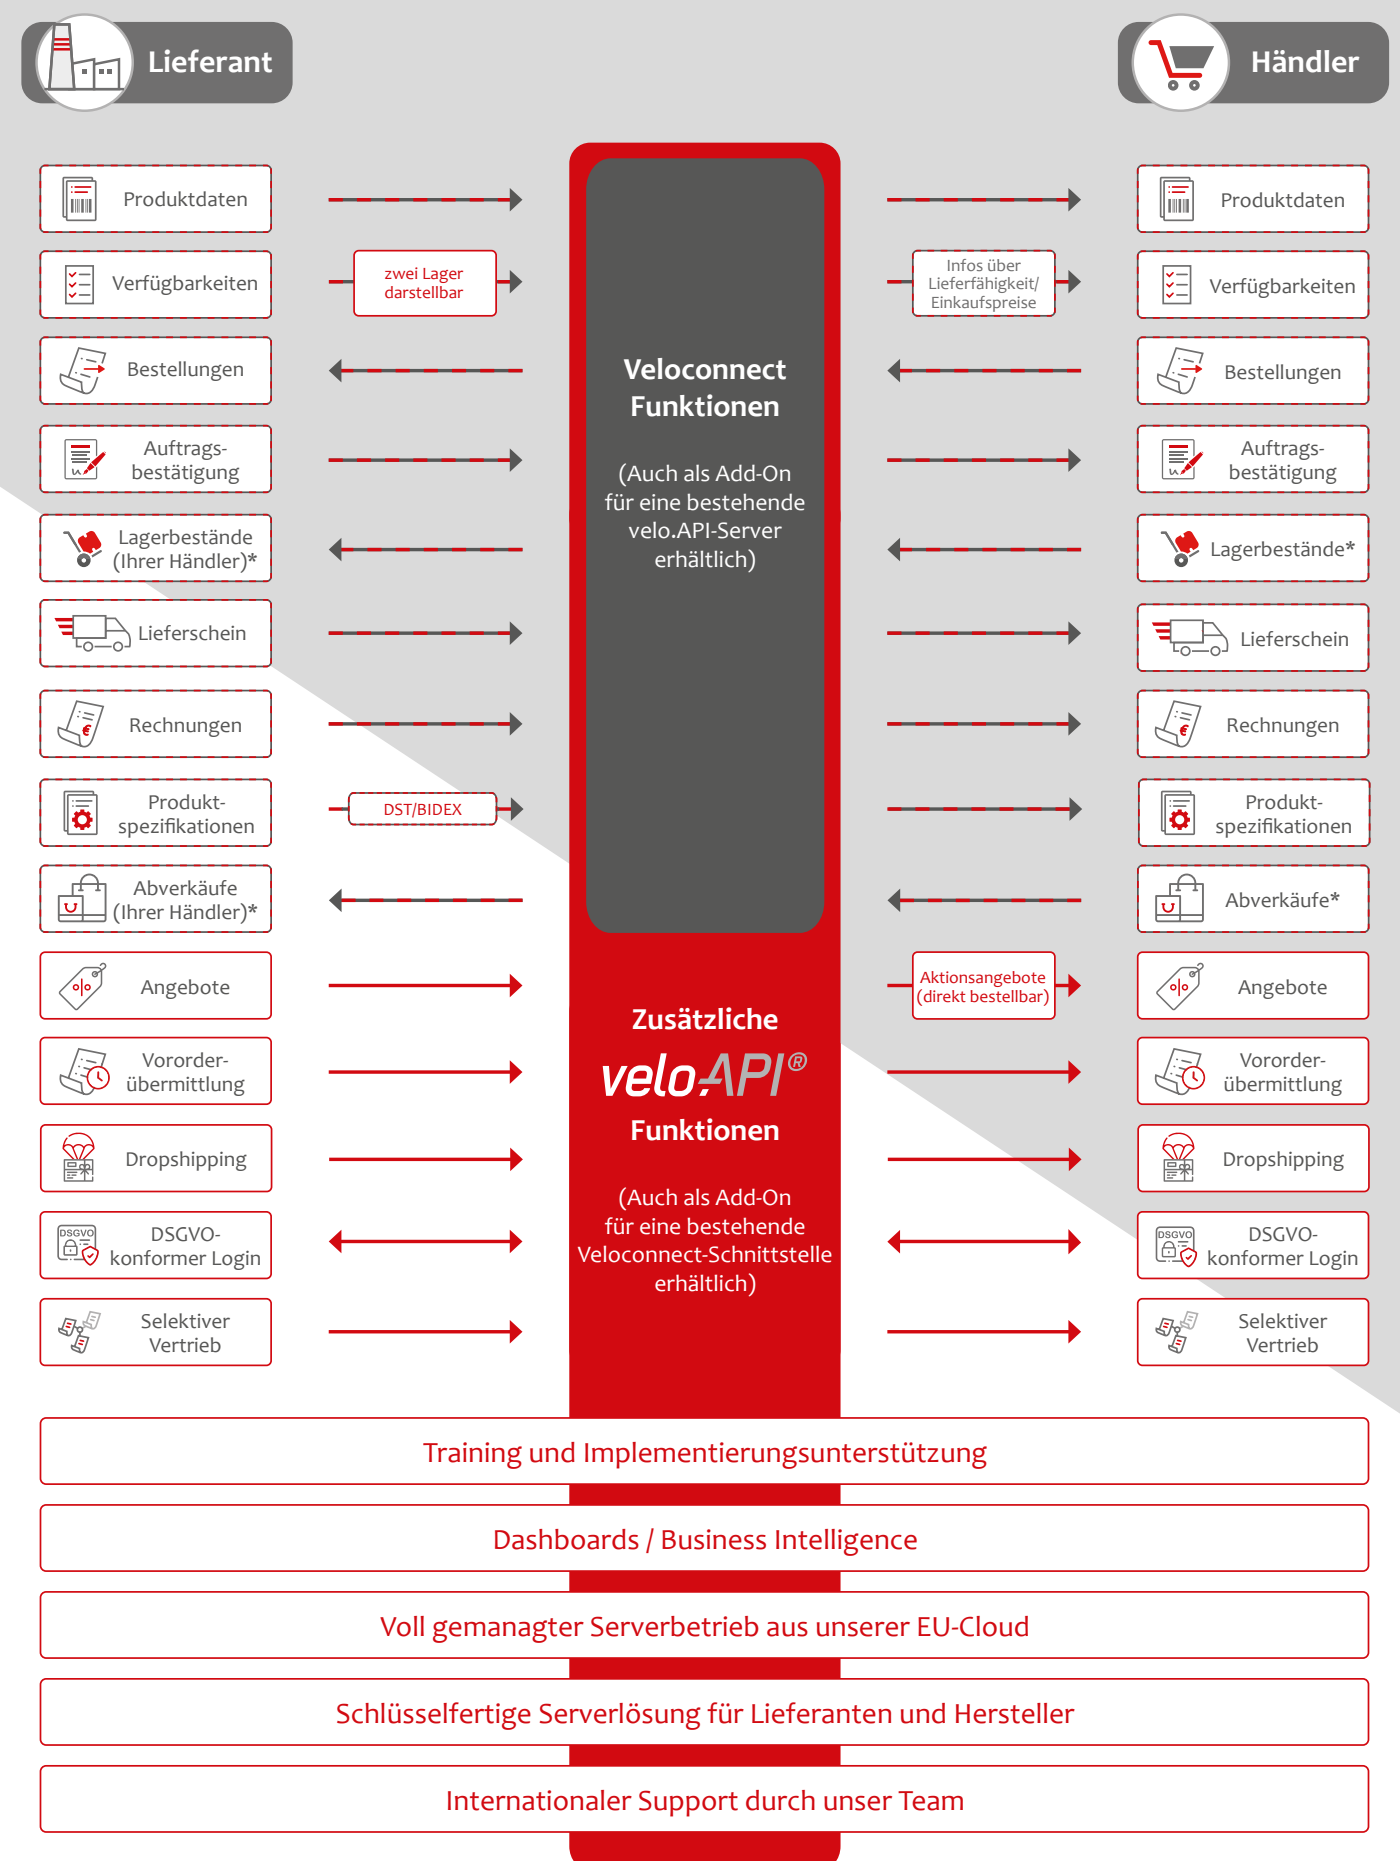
Lieferant

Händler

Produktdaten

Verfügbarkeiten

zwei Lager darstellbar

Bestellungen

Auftrags-bestätigung

Lagerbestände (Ihrer Händler)*

Lieferschein

Rechnungen

Produkt-spezifikationen

DST/BIDEX

Abverkäufe (Ihrer Händler)*

Angebote

Vororder-übermittlung

Dropshipping

DSGVO

DSGVO-konformer Login

Selektiver Vertrieb

Veloconnect Funktionen

(Auch als Add-On für eine bestehende velo.API-Server erhältlich)

Zusätzliche

velo.API®

Funktionen

(Auch als Add-On für eine bestehende Veloconnect-Schnittstelle erhältlich)

Produktdaten

Infos über Lieferfähigkeit/ Einkaufspreise

Verfügbarkeiten

Bestellungen

Auftrags-bestätigung

Lagerbestände*

Lieferschein

Rechnungen

Produkt-spezifikationen

Abverkäufe*

Aktionsangebote (direkt bestellbar)

Angebote

Vororder-übermittlung

Dropshipping

DSGVO

DSGVO-konformer Login

Selektiver Vertrieb

Training und Implementierungsunterstützung

Dashboards / Business Intelligence

Voll gemanagter Serverbetrieb aus unserer EU-Cloud

Schlüsselfertige Serverlösung für Lieferanten und Hersteller

Internationaler Support durch unser Team